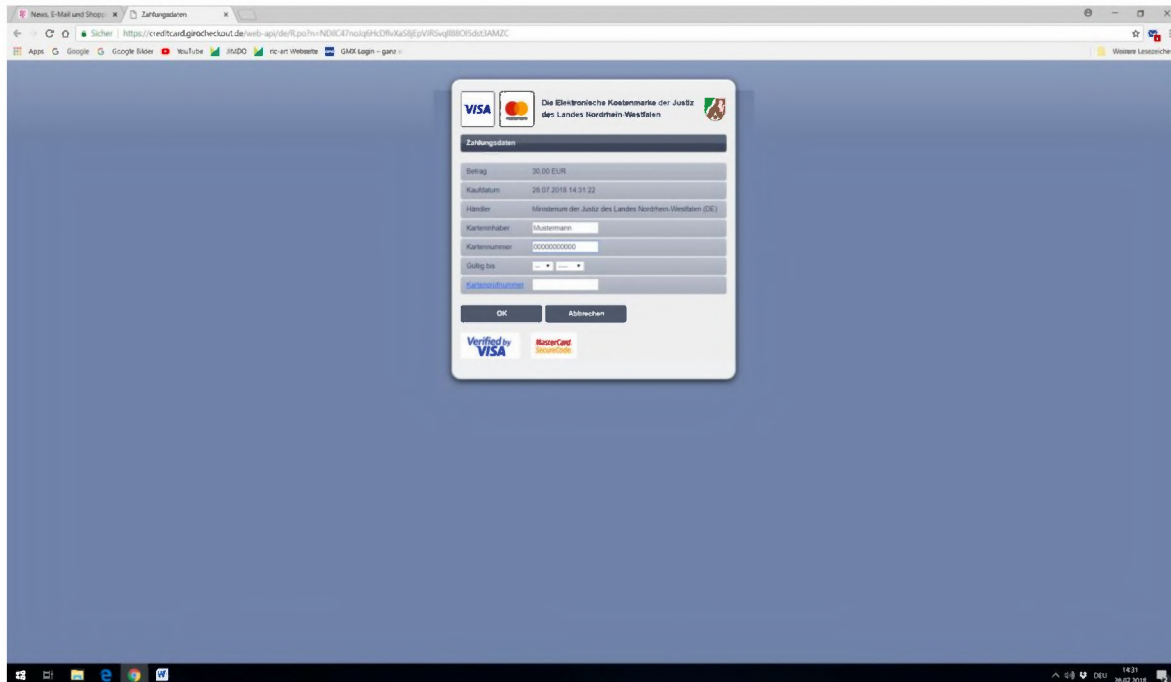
News, E-Mail und Shopp ×
Zahlungsdaten ×

Sicher | https://creditcard.girocheckout.de/web-api/de/R.po?n=NDllC47noJq6HcDflvXaS8jEpVlRSvqlB8Ol5dst3AMZC

Apps Google Google Bilder YouTube JIMDO nc-art Webseite GMX Login - ganz

Weitere Lesezeichen

VISA
Die Elektronische Kostenmarke der Justiz des Landes Nordrhein-Westfalen

Zahlungsdaten

| | |
|---|---|
| Betrag | 30,00 EUR |
| Kaufdatum | 26.07.2018 14:31:22 |
| Händler | Ministerium der Justiz des Landes Nordrhein-Westfalen (DE) |
| Karteninhaber | Mustermann |
| Kartennummer | 00000000000 |
| Gültig bis | -- ▾ ---- ▾ |
| Kartenprüfnummer | |

OK
Abbrechen

Verified by VISA
MasterCard SecureCode

DEU 14:31 26.07.2018